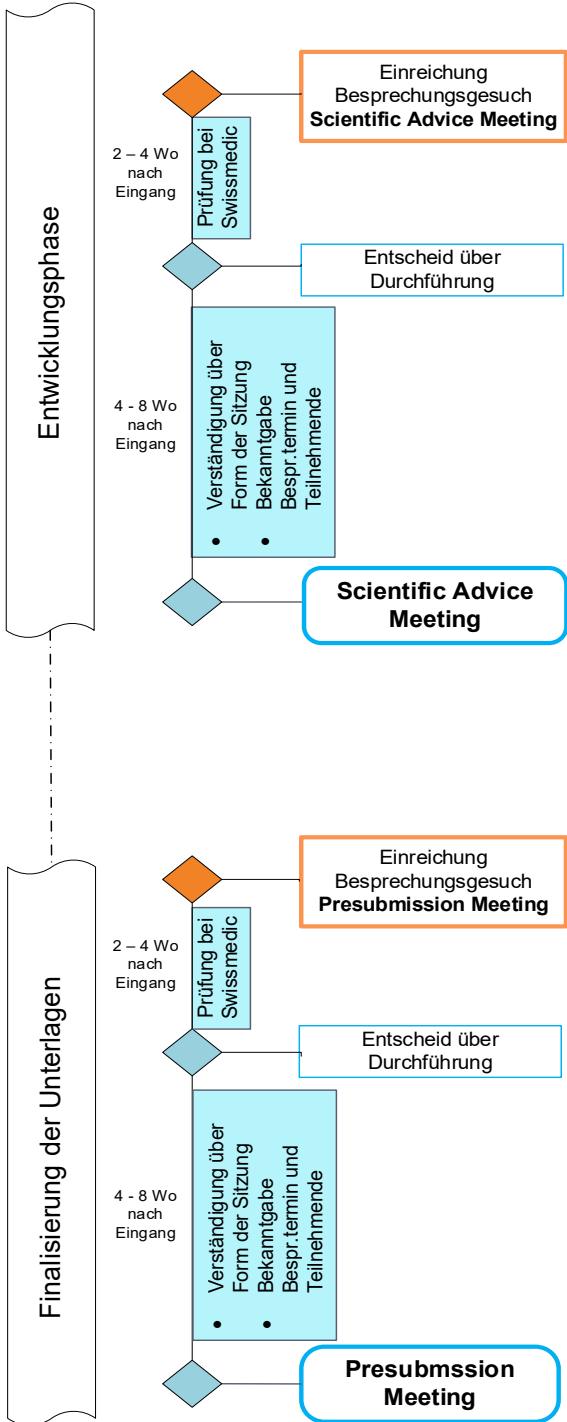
Entwicklungsphase

Einreichung Besprechungsgesuch **Scientific Advice Meeting**

2 – 4 Wo nach Eingang

Prüfung bei Swissmedic

Entscheid über Durchführung

4 - 8 Wo nach Eingang

- Verständigung über Form der Sitzung
- Bekanntgabe Bespr.termin und Teilnehmende

**Scientific Advice Meeting**

Finalisierung der Unterlagen

Einreichung Besprechungsgesuch **Presubmission Meeting**

2 – 4 Wo nach Eingang

Prüfung bei Swissmedic

Entscheid über Durchführung

4 - 8 Wo nach Eingang

- Verständigung über Form der Sitzung
- Bekanntgabe Bespr.termin und Teilnehmende

**Presubmssion Meeting**